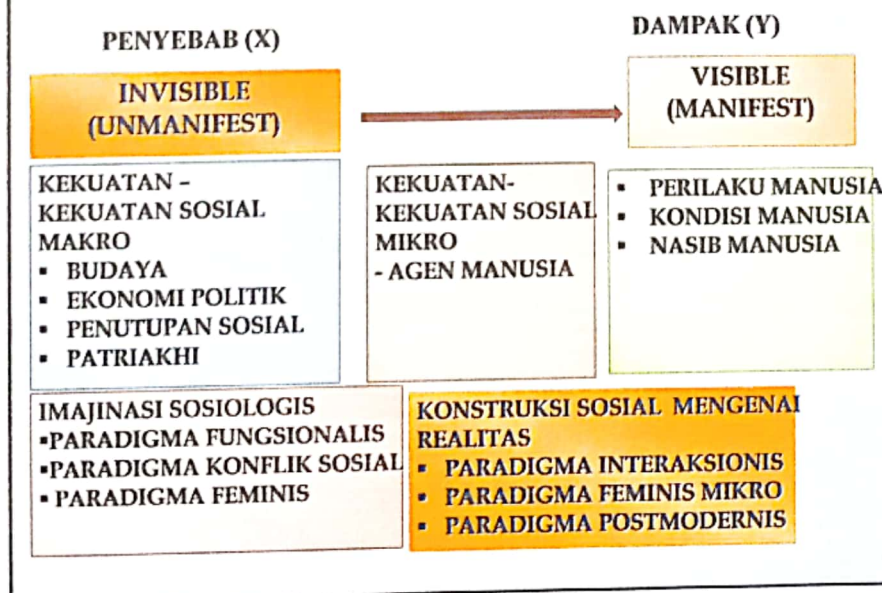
PENYEBAB (X)

DAMPAK (Y)

INVISIBLE (UNMANIFEST)

VISIBLE (MANIFEST)

KEKUATAN – KEKUATAN SOSIAL MAKRO
▪ BUDAYA
▪ EKONOMI POLITIK
▪ PENUTUPAN SOSIAL
▪ PATRIAKHI

KEKUATAN-KEKUATAN SOSIAL MIKRO
- AGEN MANUSIA

▪ PERILAKU MANUSIA
▪ KONDISI MANUSIA
▪ NASIB MANUSIA

IMAJINASI SOSIOLOGIS
▪PARADIGMA FUNGSIONALIS
▪PARADIGMA KONFLIK SOSIAL
▪ PARADIGMA FEMINIS

KONSTRUKSI SOSIAL MENGENAI REALITAS
▪ PARADIGMA INTERAKSIONIS
▪ PARADIGMA FEMINIS MIKRO
▪ PARADIGMA POSTMODERNIS